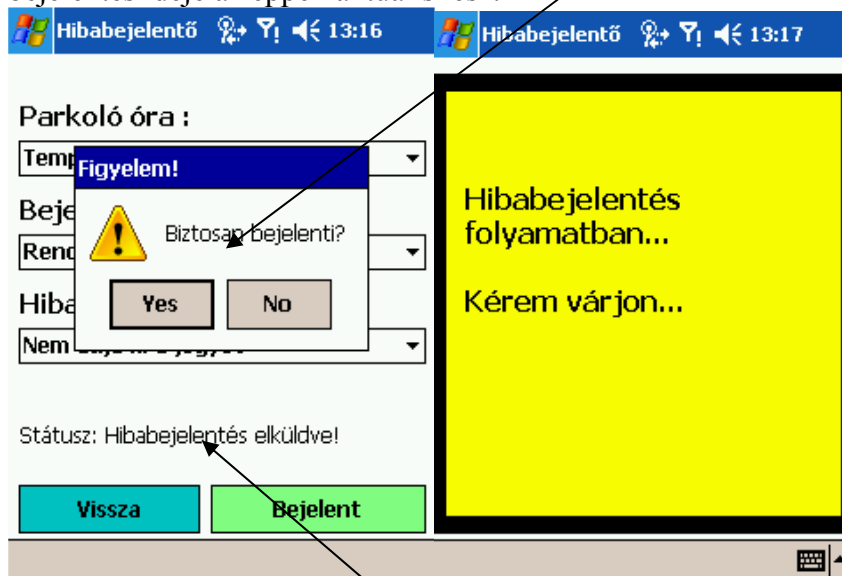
Hibabejelentő 13:16

Parkoló óra :

Temp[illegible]

Beje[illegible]

Renc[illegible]

Hiba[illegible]

Nem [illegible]

Figyelem!

Biztosan bejelenti?

Yes

No

Státusz: Hibabejelentés elküldve!

Vissza

Bejelent

Hibabejelentő 13:17

Hibabejelentés folyamatban...

Kérem várjon...